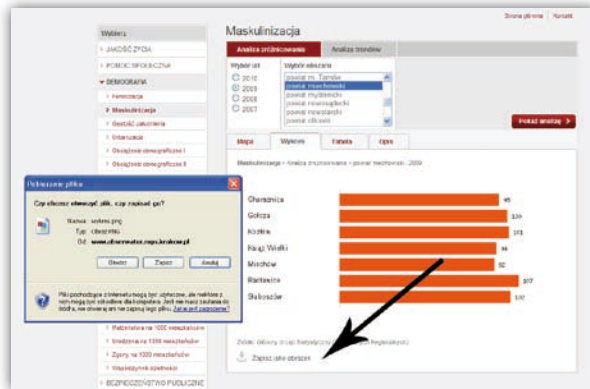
Strona główna | Kontakt

Wybierz

› JAKOŚĆ ŻYCIA

› POKOJE SPOŁECZNA

▾ DEMOGRAFIA

› Feminizacja

› Maskulinizacja

› Gęstość zaludnienia

› Urbanizacja

› Obciążenie demograficzne I

› Obciążenie demograficzne II

› Rozwody na 1000 mieszkańców

› Urodzenia na 1000 mieszkańców

› Zgony na 1000 mieszkańców

› Współczynnik dzietności

› BEZPIECZEŃSTWO PUBLICZNE

Maskulinizacja

Analiza zróżnicowania | Analiza trendów

Wybór lat

2010

2009

2008

2007

Wybór obszaru

powiat m. Tarnów

powiat miechowski

powiat myślenicki

powiat nowosądecki

powiat nowotarski

powiat olkuski

Pokaż analizę ›

Mapa | Wykres | Tabela | Opis

Maskulinizacja › Analiza zróżnicowania › powiat miechowski : 2009

| | |
|---|---|
| Charsznica | 95 |
| Gołcza | 100 |
| Kozłów | 101 |
| Książ Wielki | 94 |
| Miechów | 92 |
| Racławice | 107 |
| Słaboszów | 102 |

Źródło: dane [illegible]

Zapisz jako obraz

Pobieranie pliku

Czy chcesz otworzyć plik, czy zapisać go?

Nazwa: wykres.png

Typ: Obraz PNG

Od: www.obserwator.mops.krakow.pl

Otwórz | Zapisz | Anuluj

Pliki pochodzące z Internetu mogą być użyteczne, ale niektóre z nich mogą być szkodliwe dla komputera. Jeśli nie masz zaufania do źródła, nie otwieraj ani nie zapisuj tego pliku. Jakie jest zagrożenie?